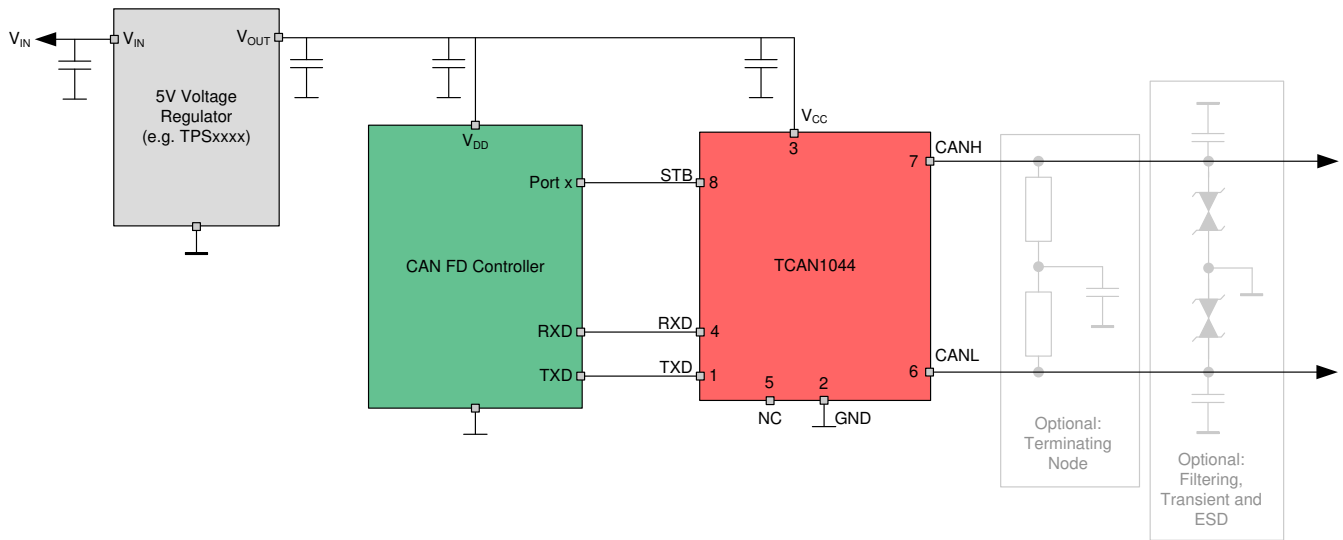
$V_{IN}$
$V_{IN}$
$V_{OUT}$
5V Voltage Regulator (e.g. TPSxxxx)
$V_{DD}$
Port x
CAN FD Controller
RXD
TXD
$V_{CC}$
3
STB
8
RXD
4
TXD
1
TCAN1044
7
CANH
6
CANL
5
NC
2
GND
Optional: Terminating Node
Optional: Filtering, Transient and ESD